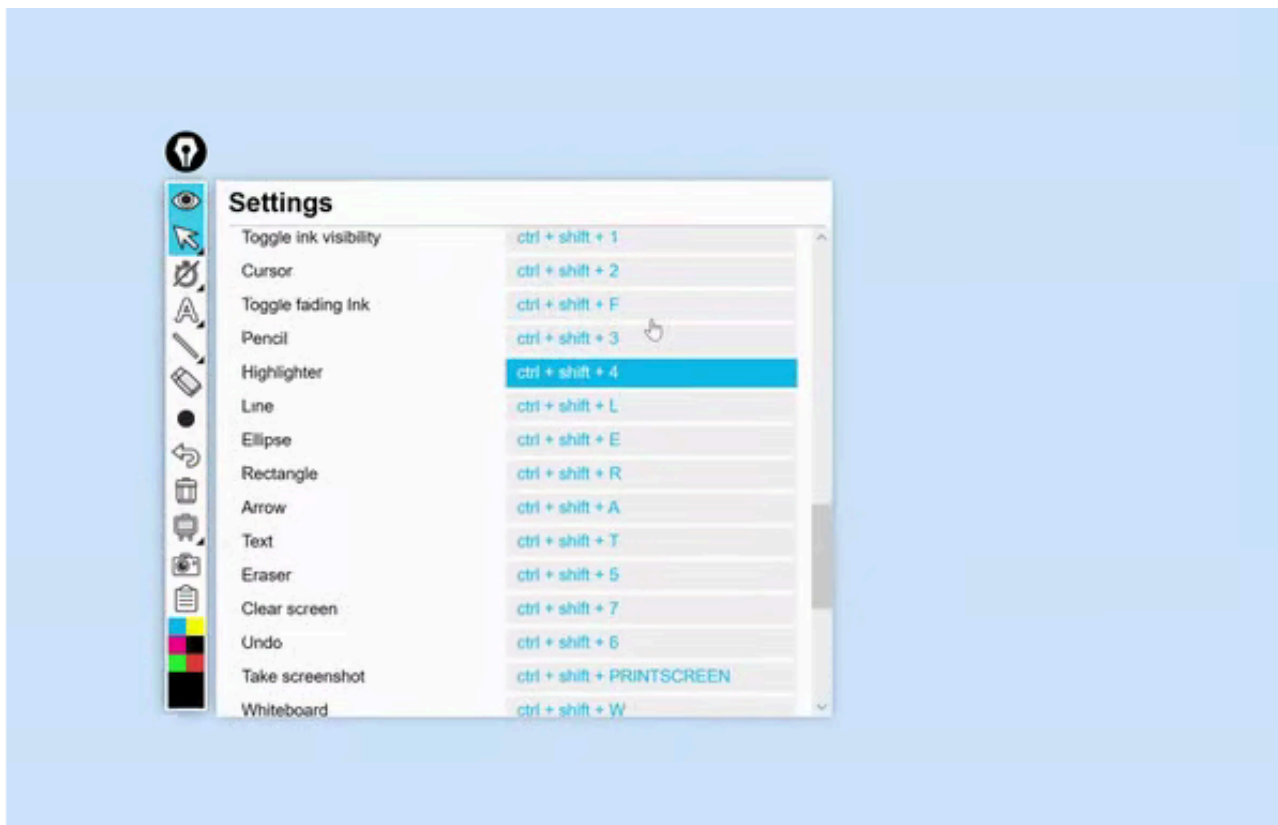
Settings

| | |
|---|---|
| Toggle ink visibility | ctrl + shift + 1 |
| Cursor | ctrl + shift + 2 |
| Toggle fading Ink | ctrl + shift + F |
| Pencil | ctrl + shift + 3 |
| Highlighter | ctrl + shift + 4 |
| Line | ctrl + shift + L |
| Ellipse | ctrl + shift + E |
| Rectangle | ctrl + shift + R |
| Arrow | ctrl + shift + A |
| Text | ctrl + shift + T |
| Eraser | ctrl + shift + 5 |
| Clear screen | ctrl + shift + 7 |
| Undo | ctrl + shift + 6 |
| Take screenshot | ctrl + shift + PRINTSCREEN |
| Whiteboard | ctrl + shift + W |